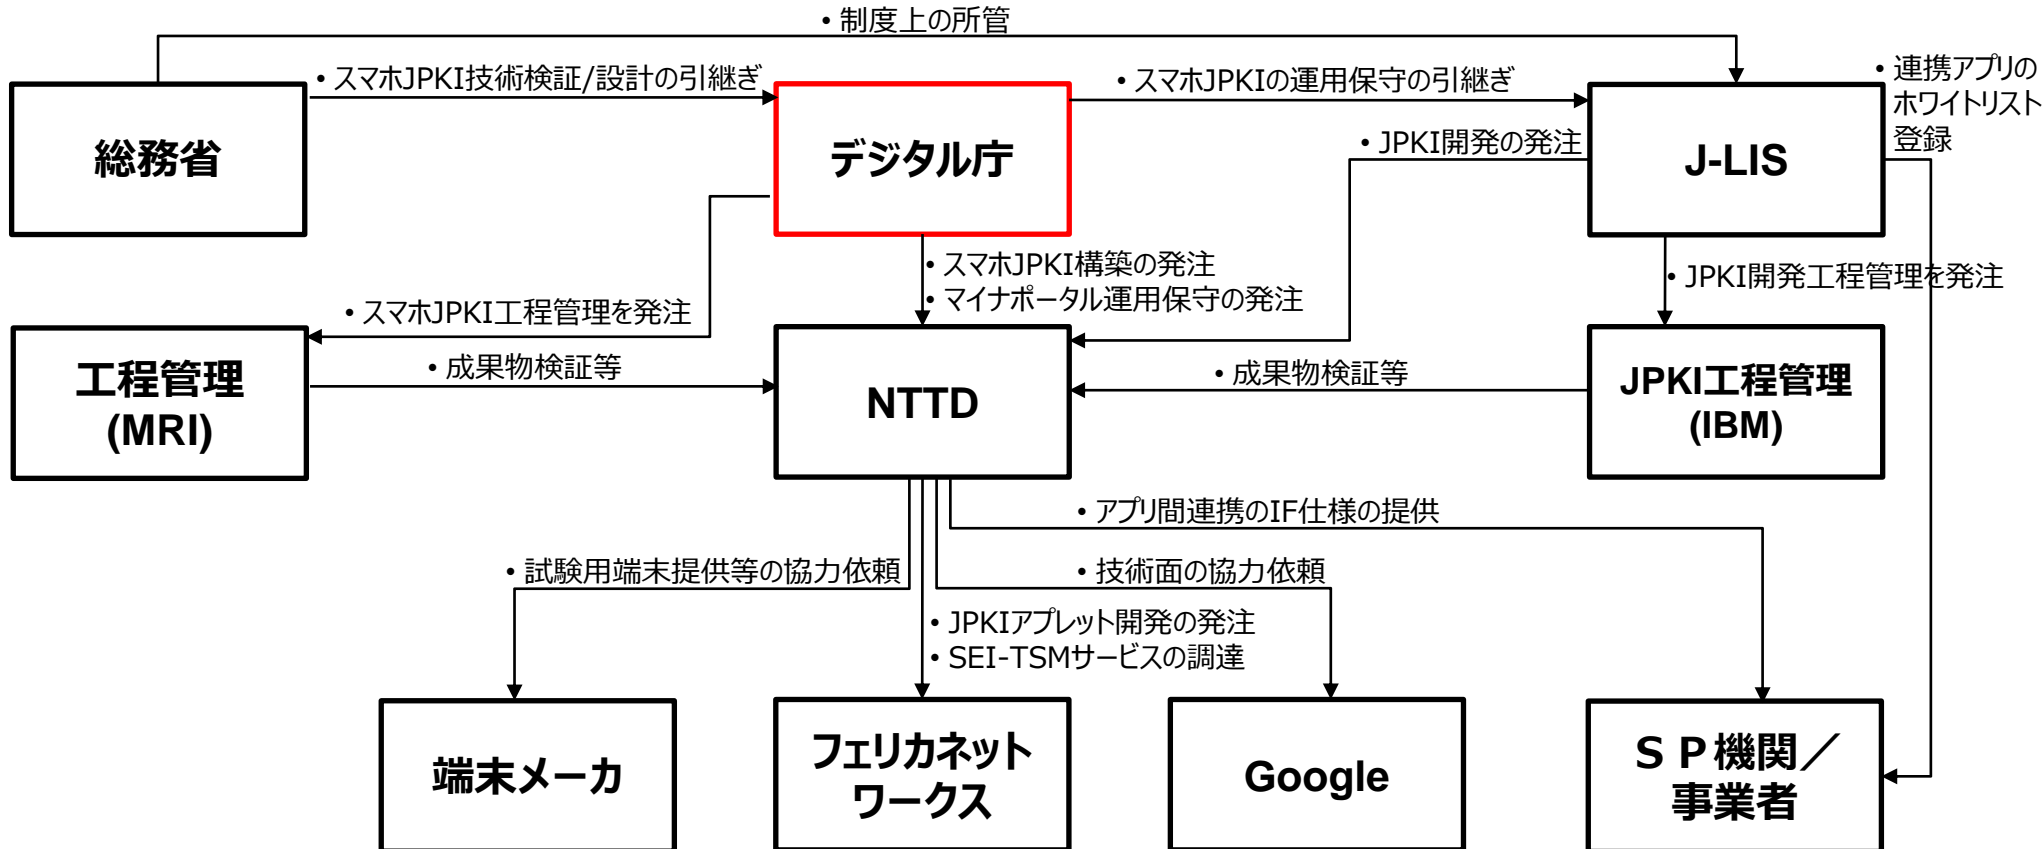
• 制度上の所管

総務省

• スマホJPKI技術検証/設計の引継ぎ

デジタル庁

• スマホJPKIの運用保守の引継ぎ

J-LIS

• 連携アプリのホワイトリスト登録

• JPKI開発の発注

• スマホJPKI構築の発注
• マイナポータル運用保守の発注

• JPKI開発工程管理を発注

• スマホJPKI工程管理を発注

工程管理 (MRI)

• 成果物検証等

NTTD

• 成果物検証等

JPKI工程管理 (IBM)

• アプリ間連携のIF仕様の提供

• 試験用端末提供等の協力依頼

• 技術面の協力依頼

• JPKIアプレット開発の発注
• SEI-TSMサービスの調達

端末メーカ

フェリカネットワークス

Google

ＳＰ機関／事業者